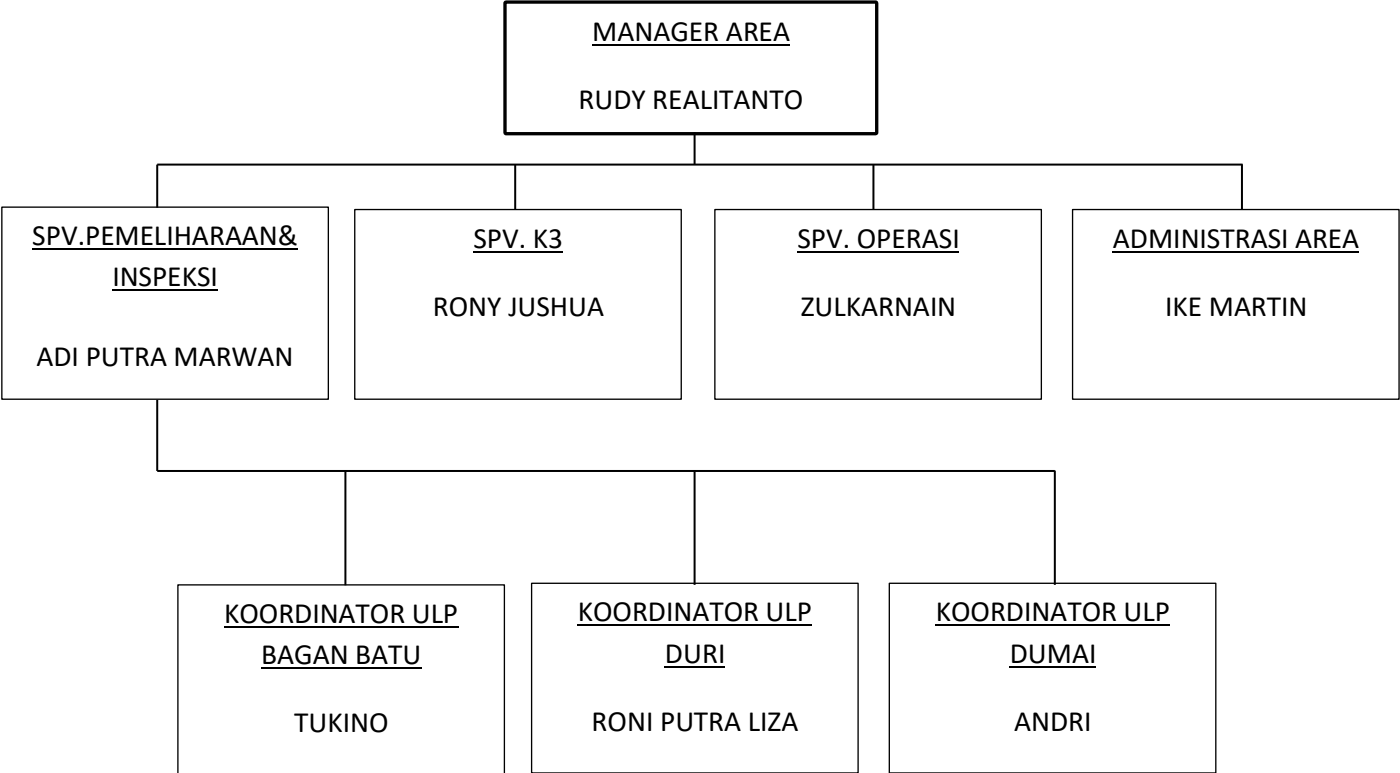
MANAGER AREA

RUDY REALITANTO

SPV.PEMELIHARAAN& INSPEKSI

ADI PUTRA MARWAN

SPV. K3

RONY JUSHUA

SPV. OPERASI

ZULKARNAIN

ADMINISTRASI AREA

IKE MARTIN

KOORDINATOR ULP BAGAN BATU

TUKINO

KOORDINATOR ULP DURI

RONI PUTRA LIZA

KOORDINATOR ULP DUMAI

ANDRI